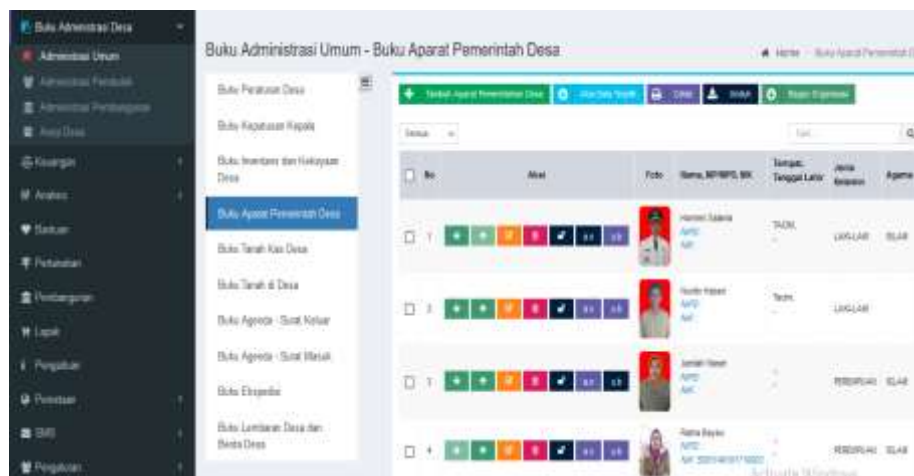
Buku Administrasi Desa
Administrasi Umum
Administrasi Penduduk
Administrasi Pembangunan
Arsip Desa
Keuangan
Analisis
Bantuan
Pertanahan
Pembangunan
Lapak
Pengaduan
Pemetaan
SMS
Pengaturan

Buku Administrasi Umum - Buku Aparat Pemerintah Desa

Home Buku Aparat Pemerintah Desa

Buku Peraturan Desa
Buku Keputusan Kepala
Buku Inventaris dan Kekayaan Desa
Buku Aparat Pemerintah Desa
Buku Tanah Kas Desa
Buku Tanah di Desa
Buku Agenda - Surat Keluar
Buku Agenda - Surat Masuk
Buku Ekspedisi
Buku Lembaran Desa dan Berita Desa

Tambah Aparat Pemerintahan Desa
Cetak
Unduh

Semua

| No | Aksi | Foto | Nama, NIP/NIPD, NIK | Tempat, Tanggal Lahir | Jenis Kelamin | Agama |
|---|---|---|---|---|---|---|
| 1 | | | Hermon Salama NIPD: NIK: | TAGN, - | LAKI-LAKI | ISLAM |
| 2 | | | Nurdin Hasan NIPD: NIK: | Tagin, - | LAKI-LAKI | |
| 3 | | | Jamilah Hasan NIPD: NIK: | - | PEREMPUAN | ISLAM |
| 4 | | | Ratna Bayau NIPD: NIK: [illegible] | - | PEREMPUAN | ISLAM |

Activate Windows